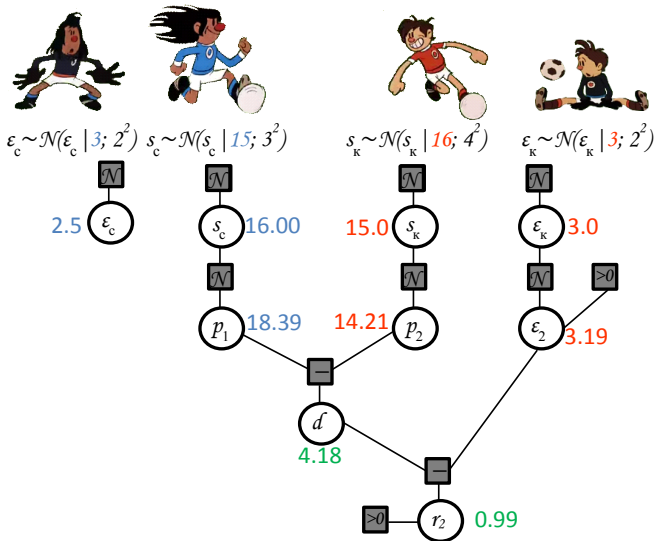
$\varepsilon_с \sim \mathcal{N}(\varepsilon_с \mid 3;\ 2^2)$ $s_с \sim \mathcal{N}(s_с \mid 15;\ 3^2)$ $s_к \sim \mathcal{N}(s_к \mid 16;\ 4^2)$ $\varepsilon_к \sim \mathcal{N}(\varepsilon_к \mid 3;\ 2^2)$

$\mathcal{N}$ $\mathcal{N}$ $\mathcal{N}$ $\mathcal{N}$

2.5 $\varepsilon_с$ $s_с$ 16.00 15.0 $s_к$ $\varepsilon_к$ 3.0

$\mathcal{N}$ $\mathcal{N}$ $\mathcal{N}$ >0

$p_1$ 18.39 14.21 $p_2$ $\varepsilon_2$ 3.19

$-$

$d$

4.18

$-$

>0 $r_2$ 0.99